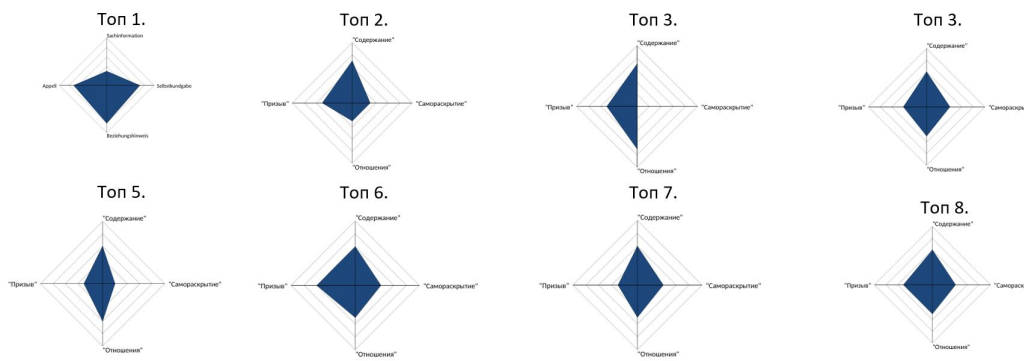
Топ 1.

Sachinformation
Appell
Selbstkundgabe
Beziehungshinweis

Топ 2.

"Содержание"
"Призыв"
"Самораскрытие"
"Отношения"

Топ 3.

"Содержание"
"Призыв"
"Самораскрытие"
"Отношения"

Топ 3.

"Содержание"
"Призыв"
"Самораск
"Отношения"

Топ 5.

"Содержание"
"Призыв"
"Самораскрытие"
"Отношения"

Топ 6.

"Содержание"
"Призыв"
"Самораскрытие"
"Отношения"

Топ 7.

"Содержание"
"Призыв"
"Самораскрытие"
"Отношения"

Топ 8.

"Содержание"
"Призыв"
"Самораск
"Отношения"